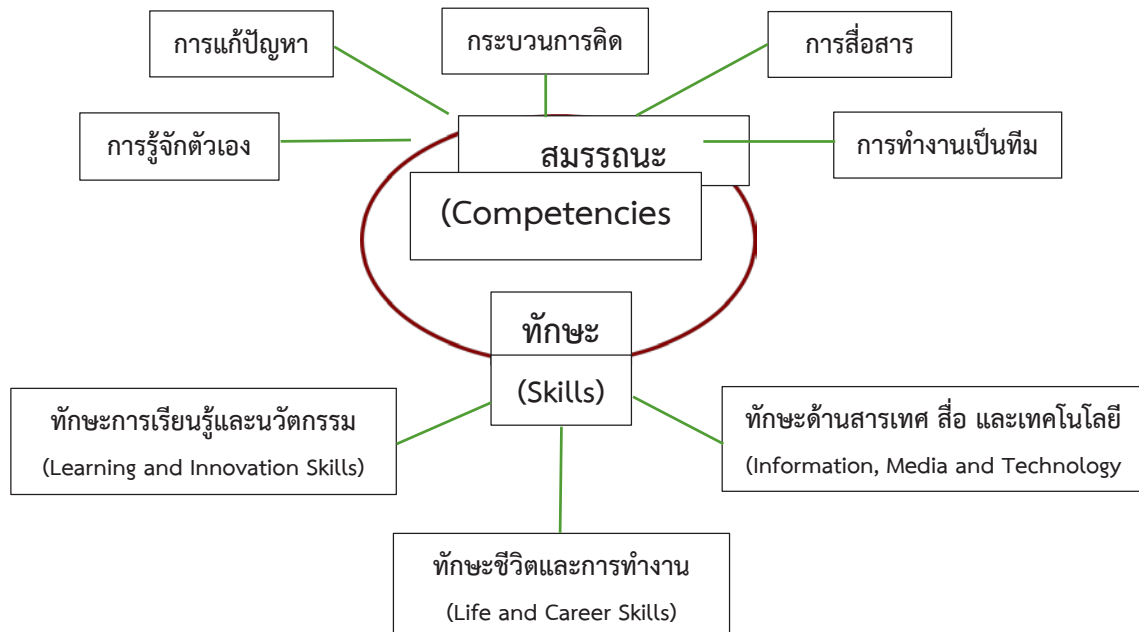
การแก้ปัญหา

กระบวนการคิด

การสื่อสาร

การรู้จักตัวเอง

สมรรถนะ

การทำงานเป็นทีม

(Competencies

ทักษะ

(Skills)

ทักษะการเรียนรู้และนวัตกรรม
(Learning and Innovation Skills)

ทักษะด้านสารเทศ สื่อ และเทคโนโลยี
(Information, Media and Technology

ทักษะชีวิตและการทำงาน
(Life and Career Skills)